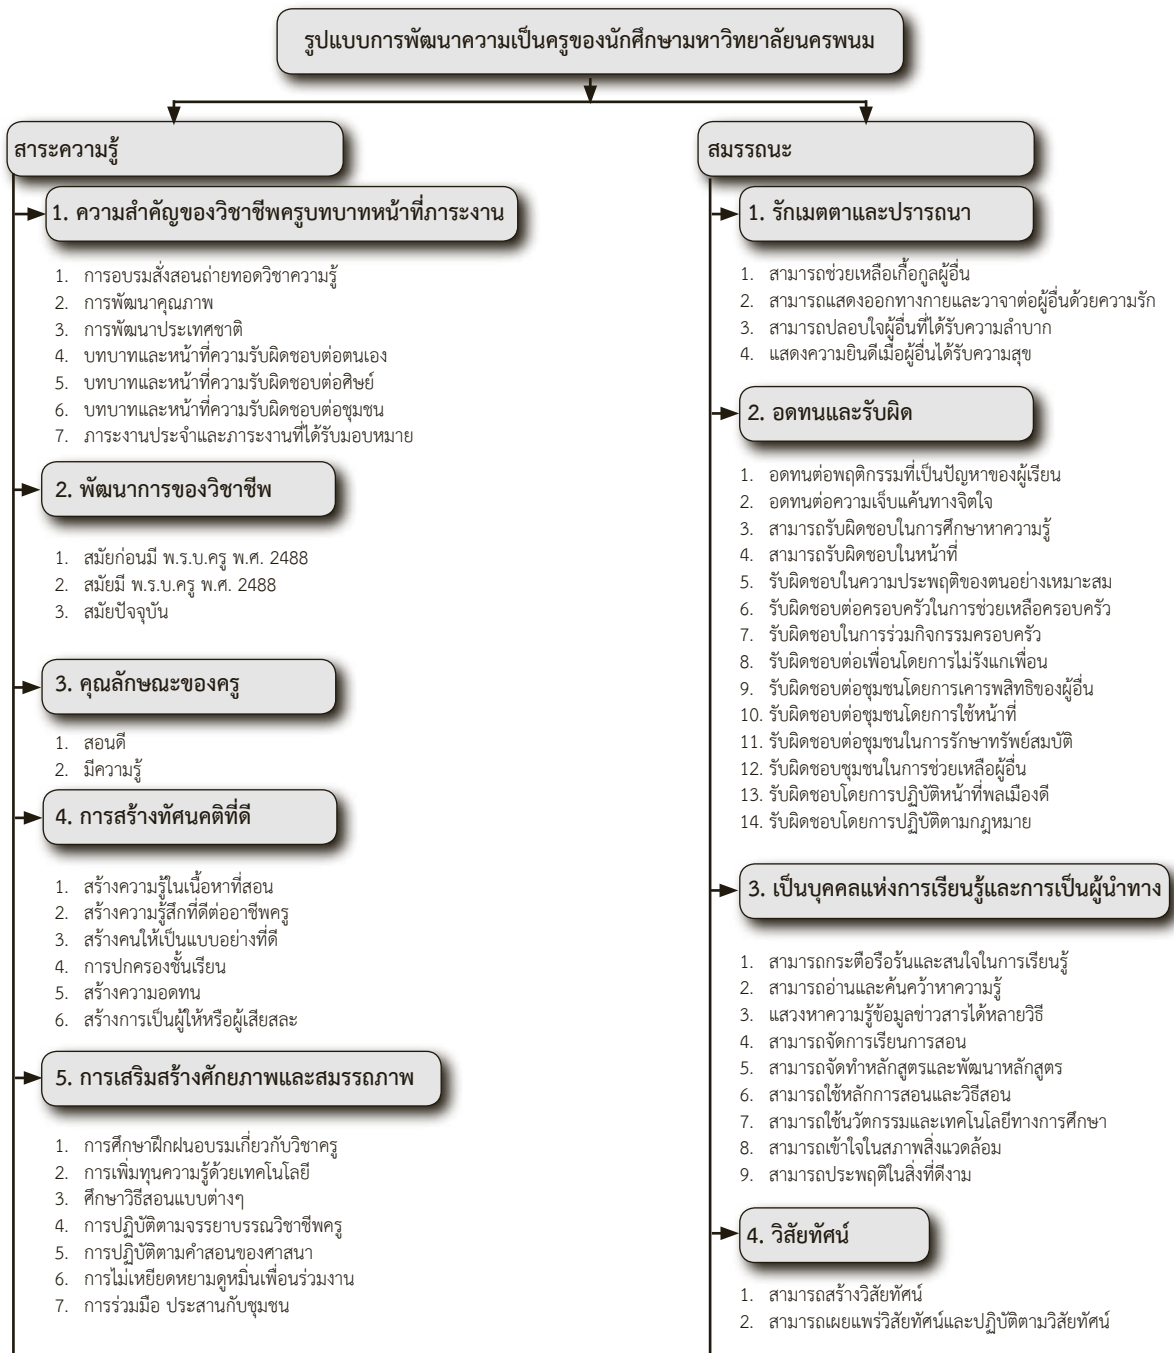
รูปแบบการพัฒนาความเป็นครูของนักศึกษามหาวิทยาลัยนครพนม

สาระความรู้

1. ความสำคัญของวิชาชีพครูบทบาทหน้าที่ภาระงาน

1. การอบรมสั่งสอนถ่ายทอดวิชาความรู้
2. การพัฒนาคุณภาพ
3. การพัฒนาประเทศชาติ
4. บทบาทและหน้าที่ความรับผิดชอบต่อตนเอง
5. บทบาทและหน้าที่ความรับผิดชอบต่อศิษย์
6. บทบาทและหน้าที่ความรับผิดชอบต่อชุมชน
7. ภาระงานประจำและภาระงานที่ได้รับมอบหมาย

2. พัฒนาการของวิชาชีพ

1. สมัยก่อนมี พ.ร.บ.ครู พ.ศ. 2488
2. สมัยมี พ.ร.บ.ครู พ.ศ. 2488
3. สมัยปัจจุบัน

3. คุณลักษณะของครู

1. สอนดี
2. มีความรู้

4. การสร้างทัศนคติที่ดี

1. สร้างความรู้ในเนื้อหาที่สอน
2. สร้างความรู้สึกที่ดีต่ออาชีพครู
3. สร้างคนให้เป็นแบบอย่างที่ดี
4. การปกครองชั้นเรียน
5. สร้างความอดทน
6. สร้างการเป็นผู้ให้หรือผู้เสียสละ

5. การเสริมสร้างศักยภาพและสมรรถภาพ

1. การศึกษาฝึกฝนอบรมเกี่ยวกับวิชาครู
2. การเพิ่มทุนความรู้ด้วยเทคโนโลยี
3. ศึกษาวิธีสอนแบบต่างๆ
4. การปฏิบัติตามจรรยาบรรณวิชาชีพครู
5. การปฏิบัติตามคำสอนของศาสนา
6. การไม่เหยียดหยามดูหมิ่นเพื่อนร่วมงาน
7. การร่วมมือ ประสานกับชุมชน

สมรรถนะ

1. รักเมตตาและปรารถนา

1. สามารถช่วยเหลือเกื้อกูลผู้อื่น
2. สามารถแสดงออกทางกายและวาจาต่อผู้อื่นด้วยความรัก
3. สามารถปลอบใจผู้อื่นที่ได้รับความลำบาก
4. แสดงความยินดีเมื่อผู้อื่นได้รับความสุข

2. อดทนและรับผิด

1. อดทนต่อพฤติกรรมที่เป็นปัญหาของผู้เรียน
2. อดทนต่อความเจ็บแค้นทางจิตใจ
3. สามารถรับผิดชอบในการศึกษาหาความรู้
4. สามารถรับผิดชอบในหน้าที่
5. รับผิดชอบในความประพฤติของตนอย่างเหมาะสม
6. รับผิดชอบต่อครอบครัวในการช่วยเหลือครอบครัว
7. รับผิดชอบในการร่วมกิจกรรมครอบครัว
8. รับผิดชอบต่อเพื่อนโดยการไม่รังแกเพื่อน
9. รับผิดชอบต่อชุมชนโดยการเคารพสิทธิของผู้อื่น
10. รับผิดชอบต่อชุมชนโดยการใช้หน้าที่
11. รับผิดชอบต่อชุมชนในการรักษาทรัพย์สมบัติ
12. รับผิดชอบชุมชนในการช่วยเหลือผู้อื่น
13. รับผิดชอบโดยการปฏิบัติหน้าที่พลเมืองดี
14. รับผิดชอบโดยการปฏิบัติตามกฎหมาย

3. เป็นบุคคลแห่งการเรียนรู้และการเป็นผู้นำทาง

1. สามารถกระตือรือร้นและสนใจในการเรียนรู้
2. สามารถอ่านและค้นคว้าหาความรู้
3. แสวงหาความรู้ข้อมูลข่าวสารได้หลายวิธี
4. สามารถจัดการเรียนการสอน
5. สามารถจัดทำหลักสูตรและพัฒนาหลักสูตร
6. สามารถใช้หลักการสอนและวิธีสอน
7. สามารถใช้นวัตกรรมและเทคโนโลยีทางการศึกษา
8. สามารถเข้าใจในสภาพสิ่งแวดล้อม
9. สามารถประพฤติในสิ่งที่ดีงาม

4. วิสัยทัศน์

1. สามารถสร้างวิสัยทัศน์
2. สามารถเผยแพร่วิสัยทัศน์และปฏิบัติตามวิสัยทัศน์